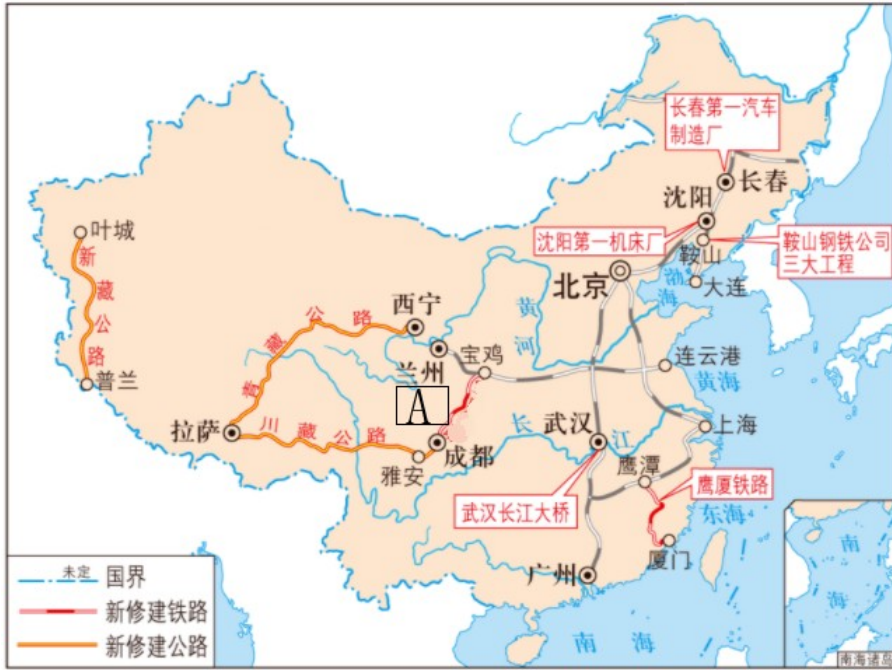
长春第一汽车制造厂

长春
沈阳
沈阳第一机床厂
鞍山
鞍山钢铁公司三大工程
渤海
大连
北京
叶城
新藏公路
普兰
西宁
青藏公路
兰州
宝鸡
黄河
连云港
黄海
A
拉萨
川藏公路
成都
雅安
长江
武汉
上海
鹰潭
鹰厦铁路
武汉长江大桥
东海
厦门
广州
南海
南海

未定
国界
新修建铁路
新修建公路
南海诸岛